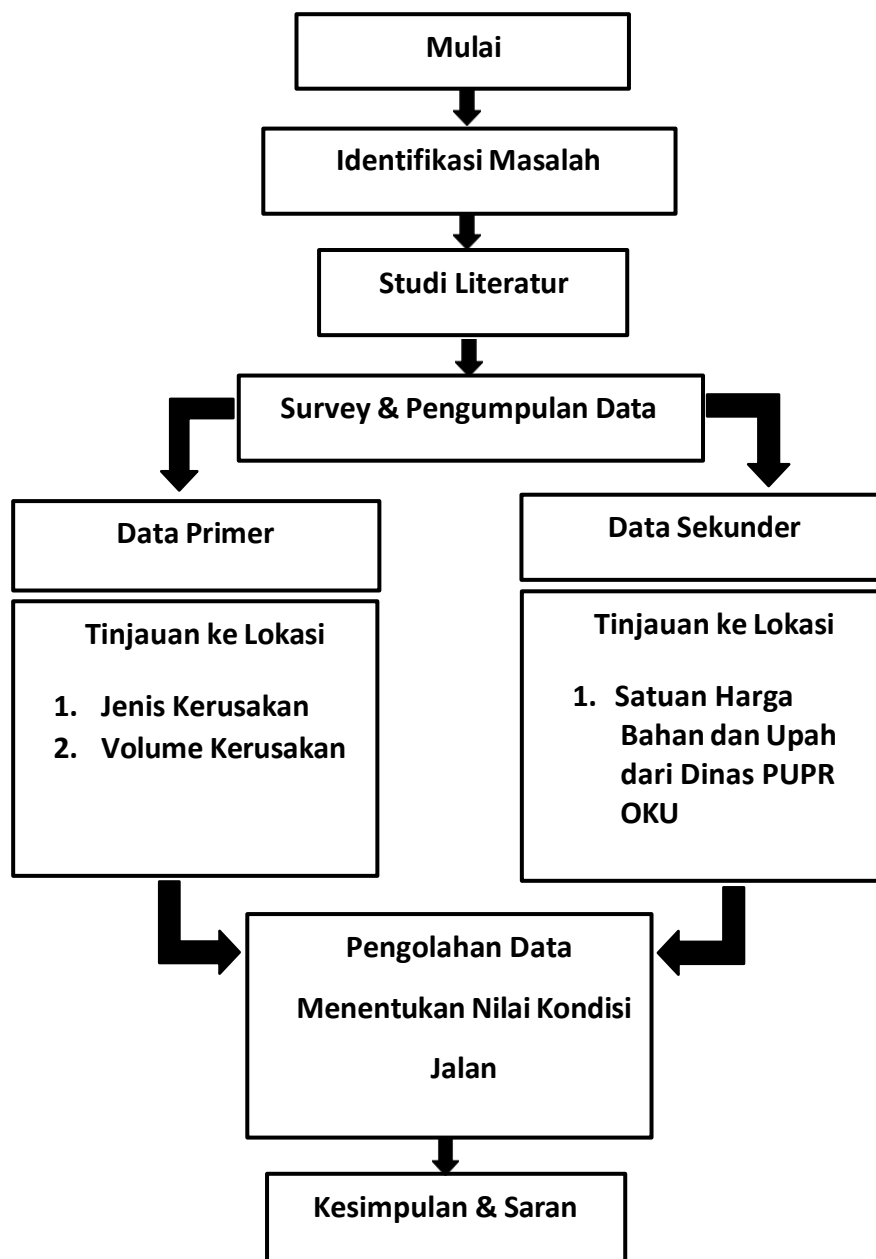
Mulai

Identifikasi Masalah

Studi Literatur

Survey & Pengumpulan Data

Data Primer

Tinjauan ke Lokasi

1. Jenis Kerusakan
2. Volume Kerusakan

Data Sekunder

Tinjauan ke Lokasi

1. Satuan Harga Bahan dan Upah dari Dinas PUPR OKU

Pengolahan Data

Menentukan Nilai Kondisi Jalan

Kesimpulan & Saran